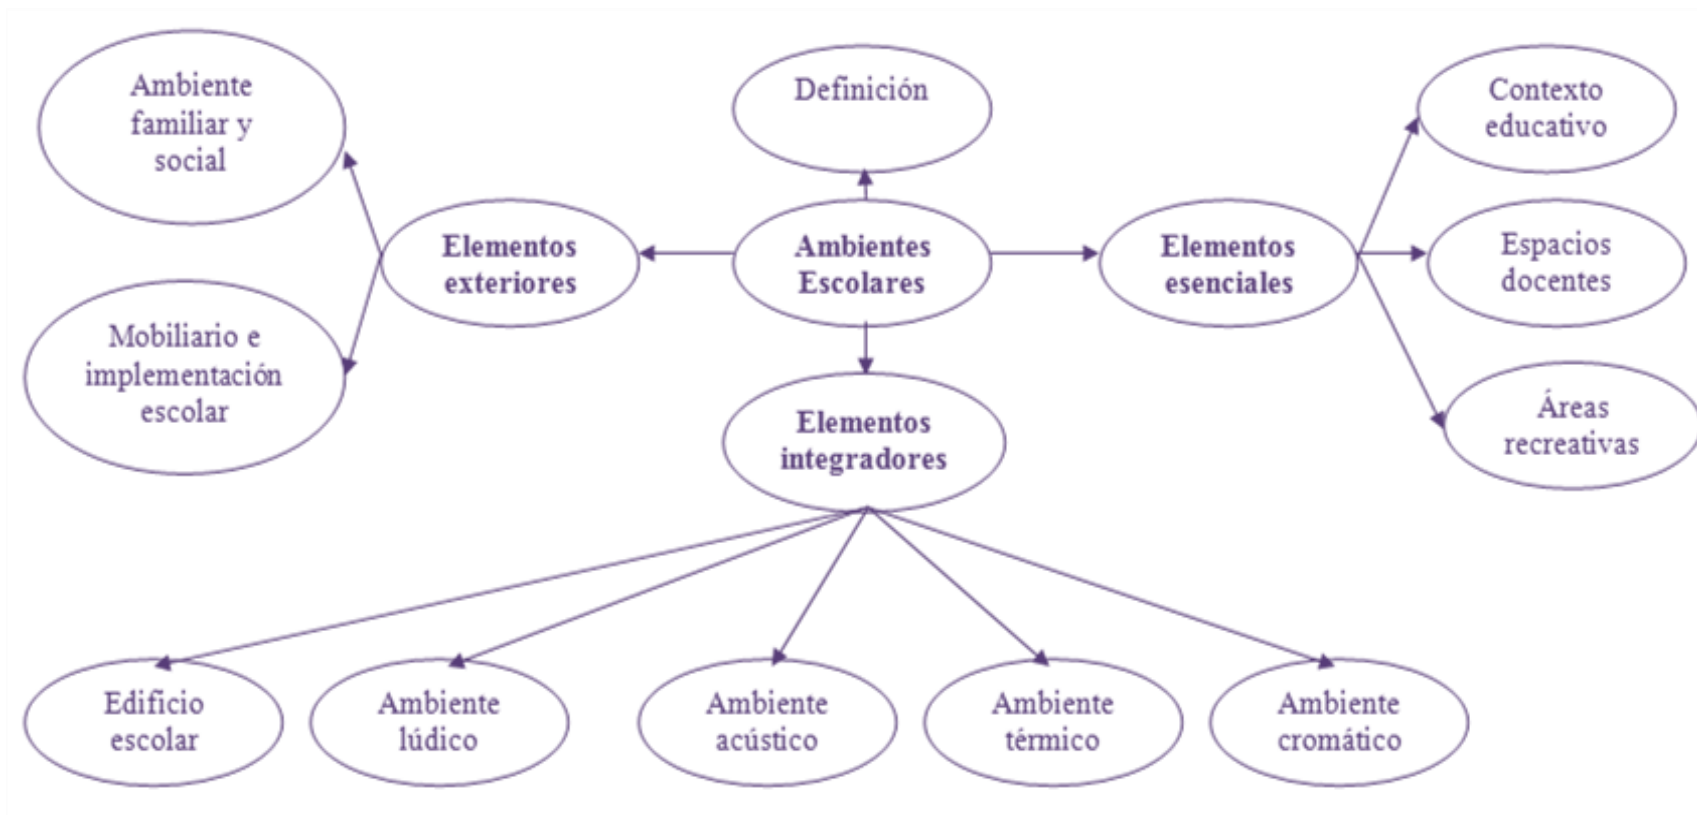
Ambiente familiar y social

Definición

Contexto educativo

Elementos exteriores

Ambientes Escolares

Elementos esenciales

Espacios docentes

Mobiliario e implementación escolar

Áreas recreativas

Elementos integradores

Edificio escolar

Ambiente lúdico

Ambiente acústico

Ambiente térmico

Ambiente cromático